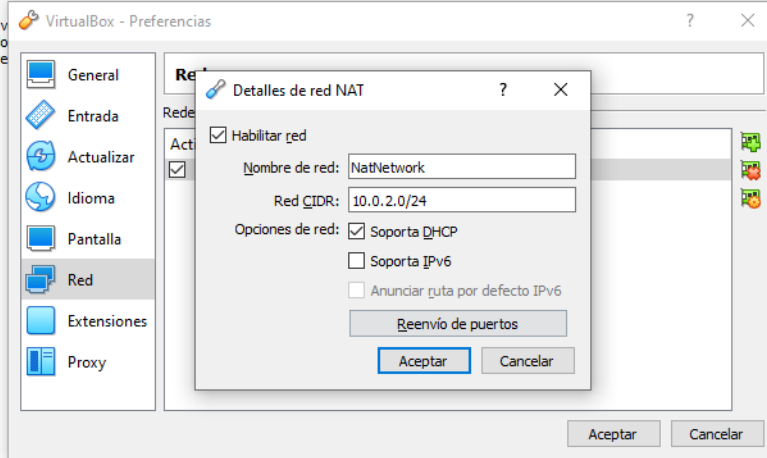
v
o
e

VirtualBox - Preferencias ? ✕

General
Entrada
Actualizar
Idioma
Pantalla
Red
Extensiones
Proxy

Re
Rede
Acti

Detalles de red NAT ? ✕

Habilitar red
Nombre de red: NatNetwork
Red CIDR: 10.0.2.0/24
Opciones de red: Soporta DHCP
Soporta IPv6
Anunciar ruta por defecto IPv6
Reenvío de puertos
Aceptar Cancelar

Aceptar Cancelar